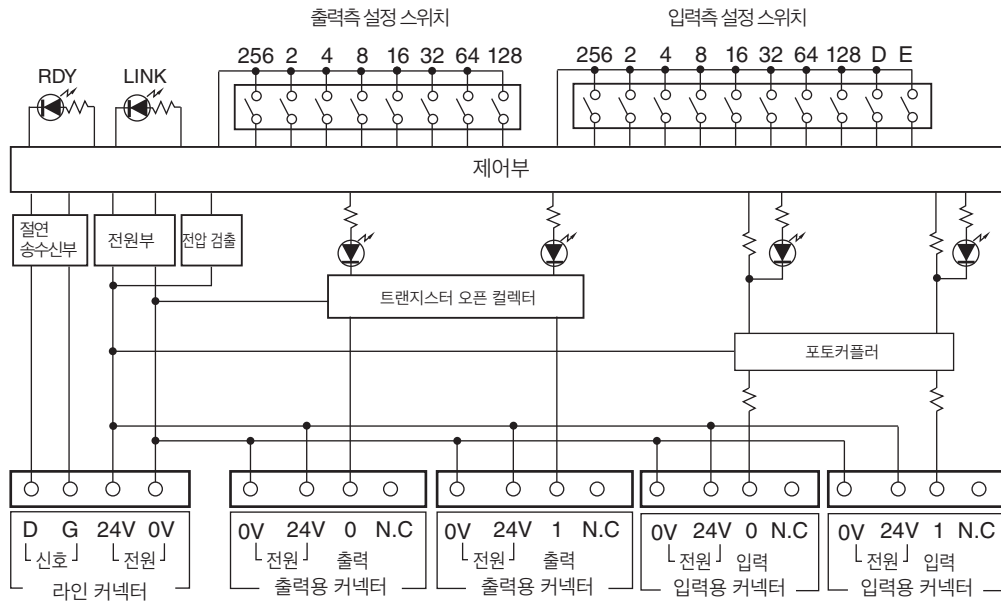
출력측 설정 스위치

입력측 설정 스위치

256 2 4 8 16 32 64 128

256 2 4 8 16 32 64 128 D E

RDY

LINK

제어부

절연 송수신부

전원부

전압 검출

트랜지스터 오픈 컬렉터

포토커플러

D G 24V 0V
신호 전원
라인 커넥터

0V 24V 0 N.C
전원 출력
출력용 커넥터

0V 24V 1 N.C
전원 출력
출력용 커넥터

0V 24V 0 N.C
전원 입력
입력용 커넥터

0V 24V 1 N.C
전원 입력
입력용 커넥터